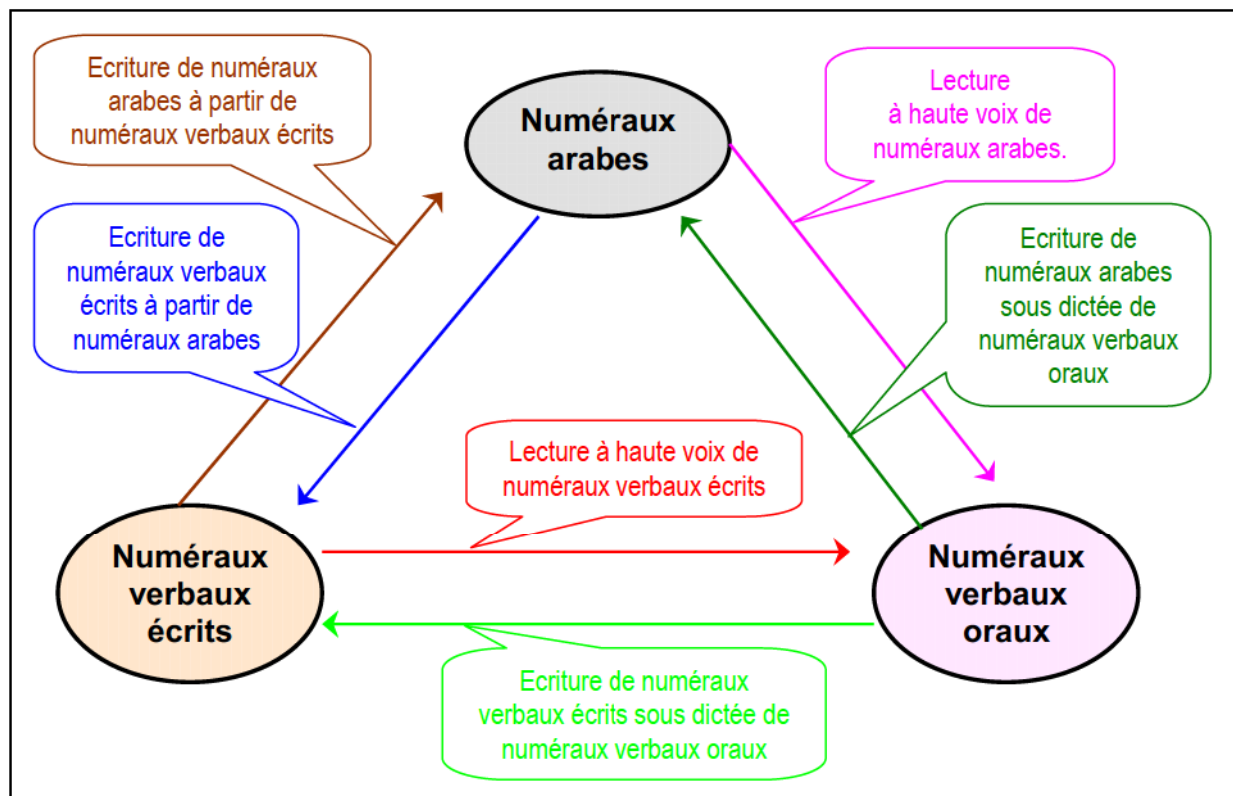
Ecriture de numéraux arabes à partir de numéraux verbaux écrits

Numéraux arabes

Lecture à haute voix de numéraux arabes.

Ecriture de numéraux verbaux écrits à partir de numéraux arabes

Ecriture de numéraux arabes sous dictée de numéraux verbaux oraux

Lecture à haute voix de numéraux verbaux écrits

Numéraux verbaux écrits

Numéraux verbaux oraux

Ecriture de numéraux verbaux écrits sous dictée de numéraux verbaux oraux